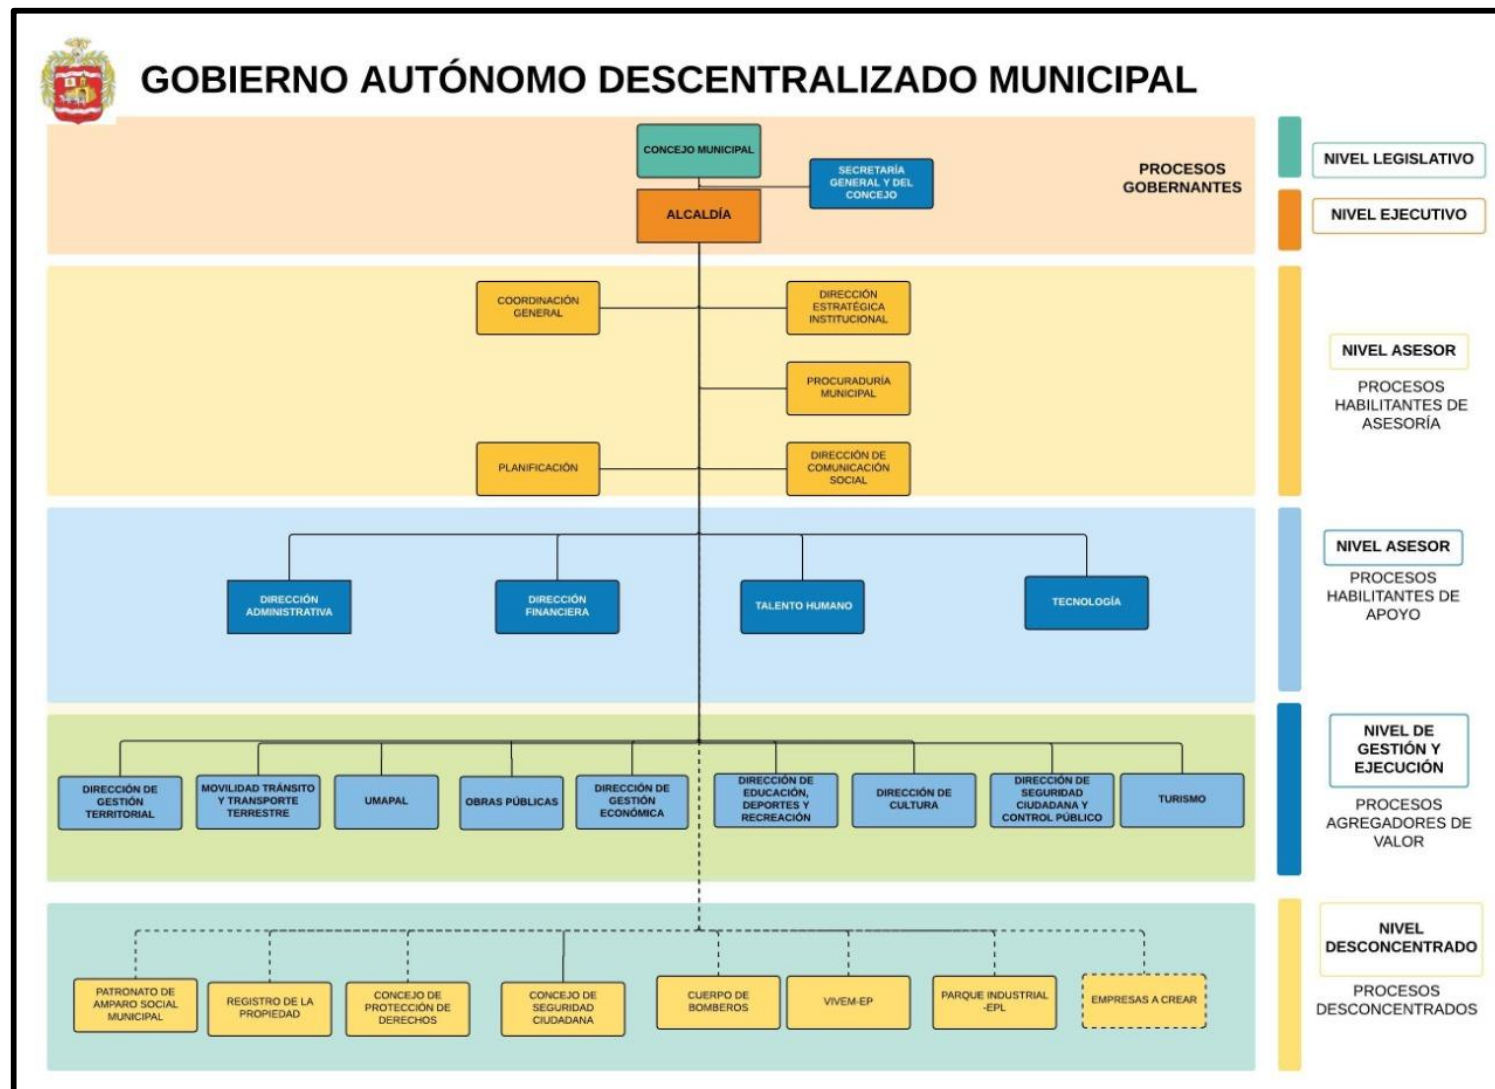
GOBIERNO AUTÓNOMO DESCENTRALIZADO MUNICIPAL

CONCEJO MUNICIPAL

SECRETARÍA GENERAL Y DEL CONCEJO

ALCALDÍA

PROCESOS GOBERNANTES

NIVEL LEGISLATIVO

NIVEL EJECUTIVO

COORDINACIÓN GENERAL

DIRECCIÓN ESTRATÉGICA INSTITUCIONAL

PROCURADURÍA MUNICIPAL

PLANIFICACIÓN

DIRECCIÓN DE COMUNICACIÓN SOCIAL

NIVEL ASESOR

PROCESOS HABILITANTES DE ASESORÍA

DIRECCIÓN ADMINISTRATIVA

DIRECCIÓN FINANCIERA

TALENTO HUMANO

TECNOLOGÍA

NIVEL ASESOR

PROCESOS HABILITANTES DE APOYO

DIRECCIÓN DE GESTIÓN TERRITORIAL

MOVILIDAD TRÁNSITO Y TRANSPORTE TERRESTRE

UMAPAL

OBRAS PÚBLICAS

DIRECCIÓN DE GESTIÓN ECONÓMICA

DIRECCIÓN DE EDUCACIÓN, DEPORTES Y RECREACIÓN

DIRECCIÓN DE CULTURA

DIRECCIÓN DE SEGURIDAD CIUDADANA Y CONTROL PÚBLICO

TURISMO

NIVEL DE GESTIÓN Y EJECUCIÓN

PROCESOS AGREGADORES DE VALOR

PATRONATO DE AMPARO SOCIAL MUNICIPAL

REGISTRO DE LA PROPIEDAD

CONCEJO DE PROTECCIÓN DE DERECHOS

CONCEJO DE SEGURIDAD CIUDADANA

CUERPO DE BOMBEROS

VIVEM-EP

PARQUE INDUSTRIAL -EPL

EMPRESAS A CREAR

NIVEL DESCONCENTRADO

PROCESOS DESCONCENTRADOS